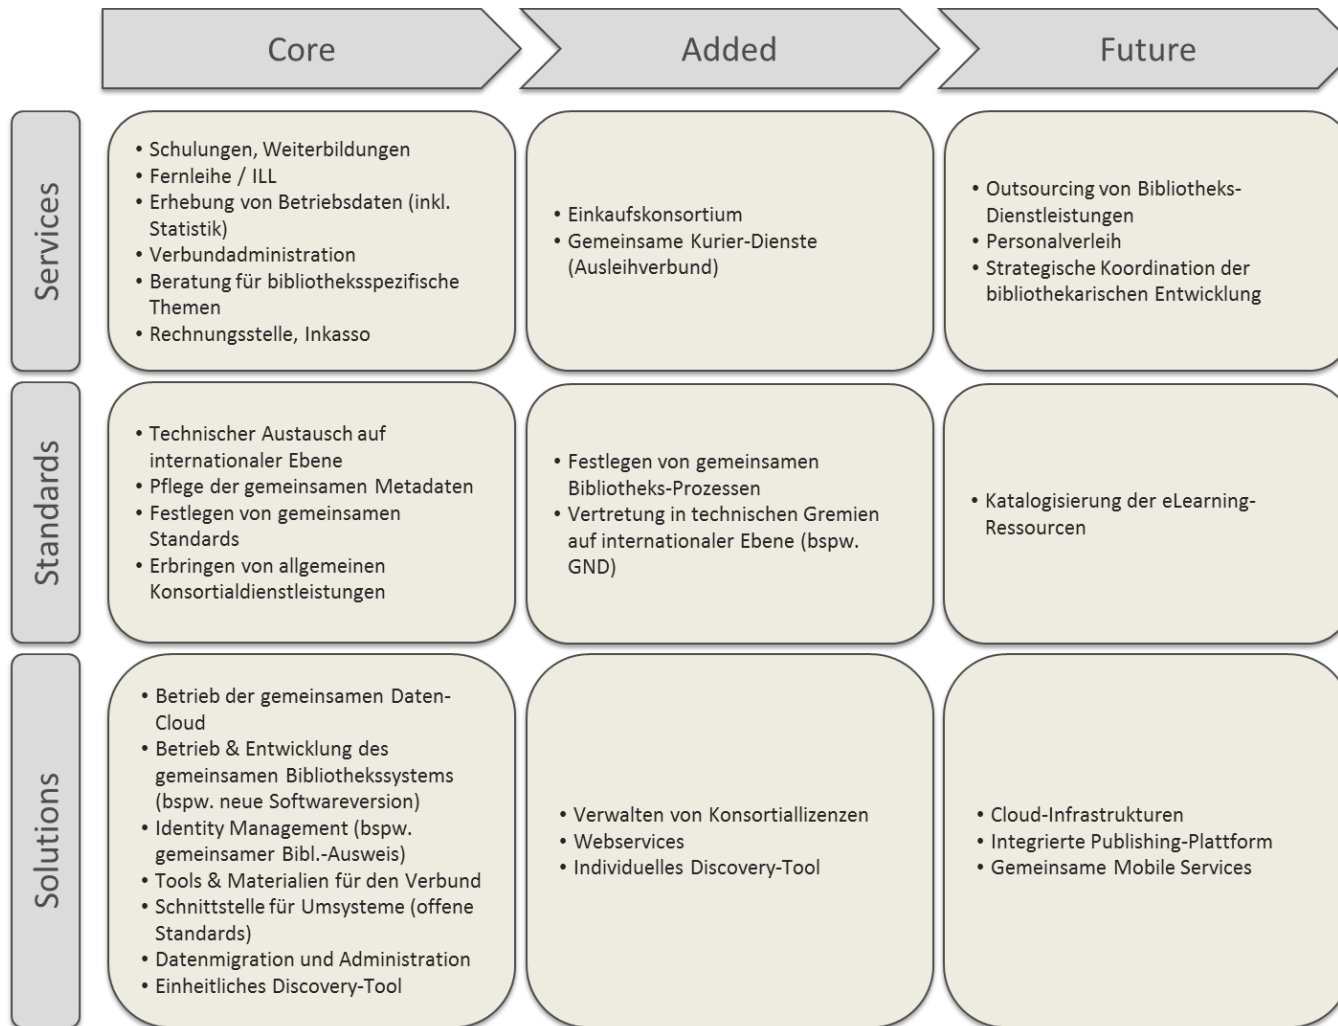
Core

Added

Future

Services

• Schulungen, Weiterbildungen
• Fernleihe / ILL
• Erhebung von Betriebsdaten (inkl. Statistik)
• Verbundadministration
• Beratung für bibliotheksspezifische Themen
• Rechnungsstelle, Inkasso

• Einkaufskonsortium
• Gemeinsame Kurier-Dienste (Ausleihverbund)

• Outsourcing von Bibliotheks-Dienstleistungen
• Personalverleih
• Strategische Koordination der bibliothekarischen Entwicklung

Standards

• Technischer Austausch auf internationaler Ebene
• Pflege der gemeinsamen Metadaten
• Festlegen von gemeinsamen Standards
• Erbringen von allgemeinen Konsortialdienstleistungen

• Festlegen von gemeinsamen Bibliotheks-Prozessen
• Vertretung in technischen Gremien auf internationaler Ebene (bspw. GND)

• Katalogisierung der eLearning-Ressourcen

Solutions

• Betrieb der gemeinsamen Daten-Cloud
• Betrieb & Entwicklung des gemeinsamen Bibliothekssystems (bspw. neue Softwareversion)
• Identity Management (bspw. gemeinsamer Bibl.-Ausweis)
• Tools & Materialien für den Verbund
• Schnittstelle für Umsysteme (offene Standards)
• Datenmigration und Administration
• Einheitliches Discovery-Tool

• Verwalten von Konsortiallizenzen
• Webservices
• Individuelles Discovery-Tool

• Cloud-Infrastrukturen
• Integrierte Publishing-Plattform
• Gemeinsame Mobile Services